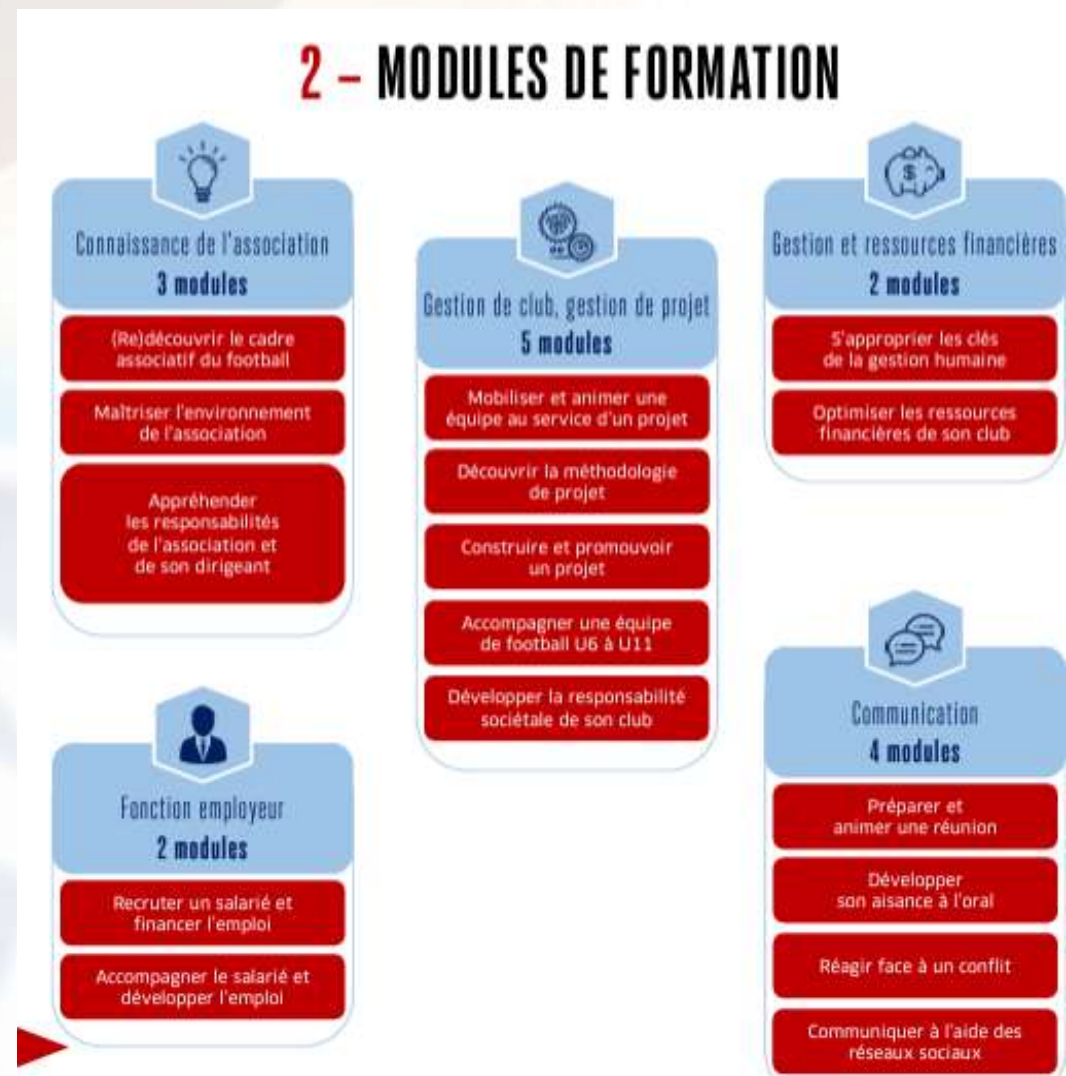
2 – MODULES DE FORMATION

Connaissance de l'association
3 modules

(Re)découvrir le cadre associatif du football

Maîtriser l'environnement de l'association

Appréhender les responsabilités de l'association et de son dirigeant

Gestion de club, gestion de projet
5 modules

Mobiliser et animer une équipe au service d'un projet

Découvrir la méthodologie de projet

Construire et promouvoir un projet

Accompagner une équipe de football U6 à U11

Développer la responsabilité sociétale de son club

Gestion et ressources financières
2 modules

S'approprier les clés de la gestion humaine

Optimiser les ressources financières de son club

Fonction employeur
2 modules

Recruter un salarié et financer l'emploi

Accompagner le salarié et développer l'emploi

Communication
4 modules

Préparer et animer une réunion

Développer son aisance à l'oral

Réagir face à un conflit

Communiquer à l'aide des réseaux sociaux